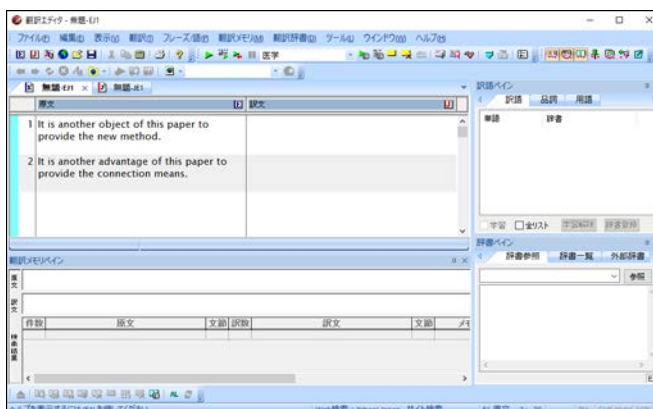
翻訳エディタ - 無題-E/J1

ファイル(F) 編集(E) 表示(V) 翻訳(T) フレーズ/語句 翻訳メモリ(M) 翻訳辞書(D) ツール(U) ウインドウ(W) ヘルプ(H)

医学

無題-E/J1 × 無題-J/E1

原文 訳文

1 It is another object of this paper to provide the new method.

2 It is another advantage of this paper to provide the connection means.

訳語ペイン

訳語 品詞 用語

単語 辞書

学習 全リスト

辞書ペイン

辞書参照 辞書一覧 外部辞書

参照

翻訳メモリペイン

原文

訳文

件数 原文 文節 訳数 訳文 文節

検索結果